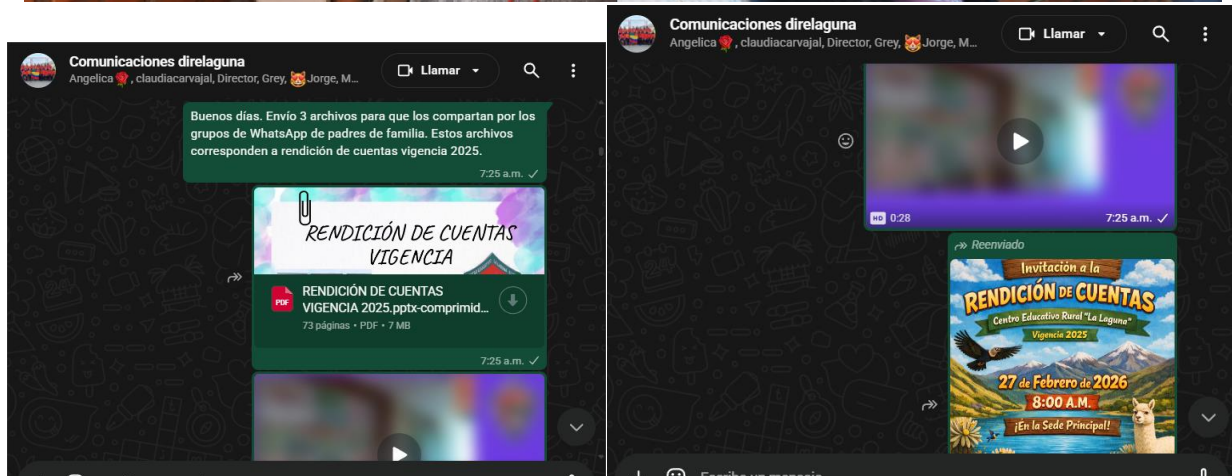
Comunicaciones direlaguna
Angelica, claudiacarvajal, Director, Grey, Jorge, M...
Llamar

Buenos días. Envío 3 archivos para que los compartan por los grupos de WhatsApp de padres de familia. Estos archivos corresponden a rendición de cuentas vigencia 2025.
7:25 a.m.

RENDICIÓN DE CUENTAS VIGENCIA

PDF RENDICIÓN DE CUENTAS VIGENCIA 2025.pptx-comprimid...
73 páginas • PDF • 7 MB
7:25 a.m.

Comunicaciones direlaguna
Angelica, claudiacarvajal, Director, Grey, Jorge, M...
Llamar

HD 0:28
7:25 a.m.

Reenviado
Invitación a la
RENDICIÓN DE CUENTAS
Centro Educativo Rural "La Laguna"
Vigencia 2025
27 de Febrero de 2026
8:00 A.M.
¡En la Sede Principal!

Escribe un mensaje